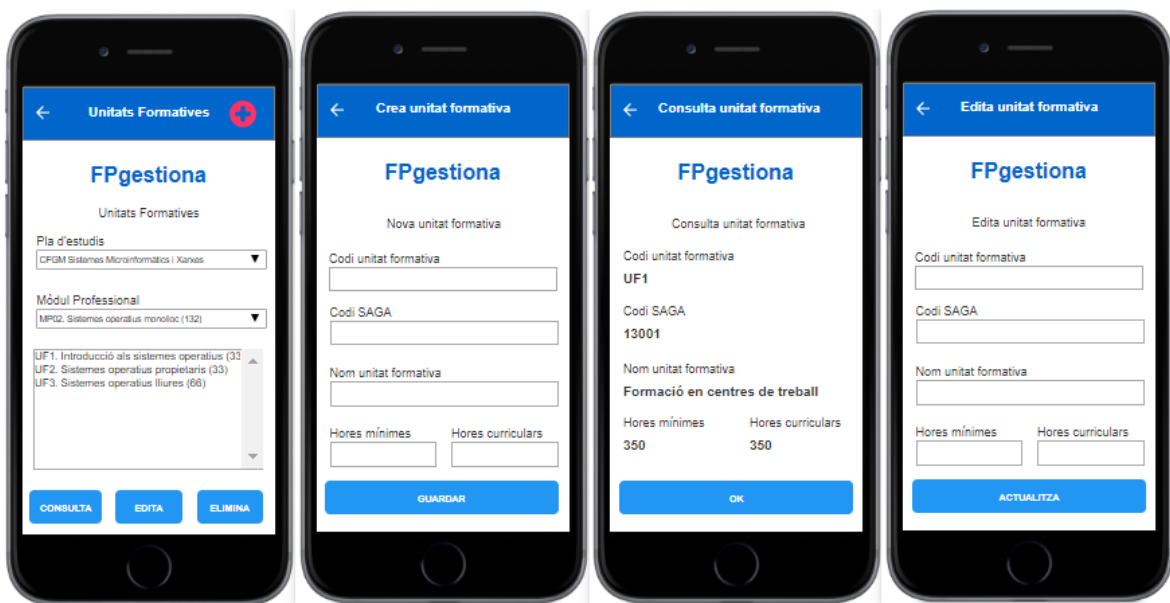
Unitats Formatives

FPgestiona

Unitats Formatives

Pla d'estudis

CFGM Sistemes Microinformàtics i Xarxes

Mòdul Professional

MP02. Sistemes operatius monolloc (132)

UF1. Introducció als sistemes operatius (33
UF2. Sistemes operatius propietaris (33)
UF3. Sistemes operatius lliures (66)

CONSULTA EDITA ELIMINA

Crea unitat formativa

FPgestiona

Nova unitat formativa

Codi unitat formativa

Codi SAGA

Nom unitat formativa

Hores mínimes Hores curriculars

GUARDAR

Consulta unitat formativa

FPgestiona

Consulta unitat formativa

Codi unitat formativa

UF1

Codi SAGA

13001

Nom unitat formativa

Formació en centres de treball

Hores mínimes Hores curriculars

350 350

OK

Edita unitat formativa

FPgestiona

Edita unitat formativa

Codi unitat formativa

Codi SAGA

Nom unitat formativa

Hores mínimes Hores curriculars

ACTUALITZA